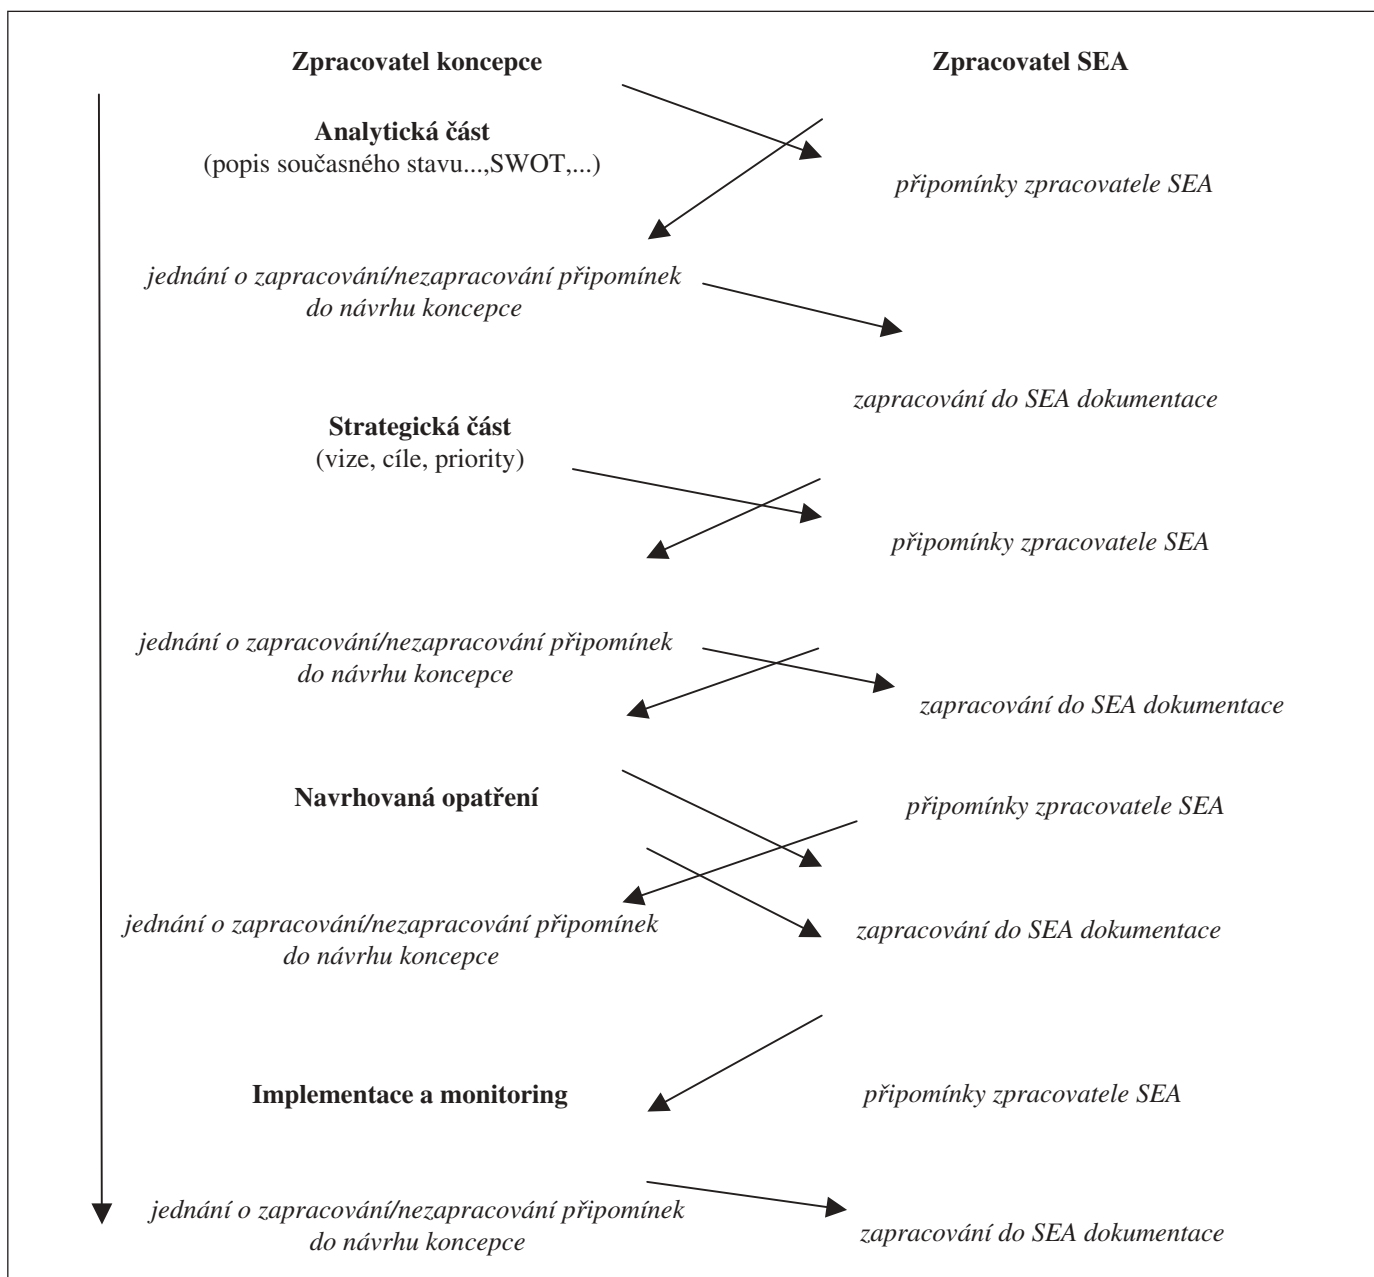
Zpracovatel koncepce

Zpracovatel SEA

Analytická část
(popis současného stavu...,SWOT,...)

připomínky zpracovatele SEA

jednání o zapracování/nezapracování připomínek do návrhu koncepce

zapracování do SEA dokumentace

Strategická část
(vize, cíle, priority)

připomínky zpracovatele SEA

jednání o zapracování/nezapracování připomínek do návrhu koncepce

zapracování do SEA dokumentace

Navrhovaná opatření

připomínky zpracovatele SEA

jednání o zapracování/nezapracování připomínek do návrhu koncepce

zapracování do SEA dokumentace

Implementace a monitoring

připomínky zpracovatele SEA

jednání o zapracování/nezapracování připomínek do návrhu koncepce

zapracování do SEA dokumentace